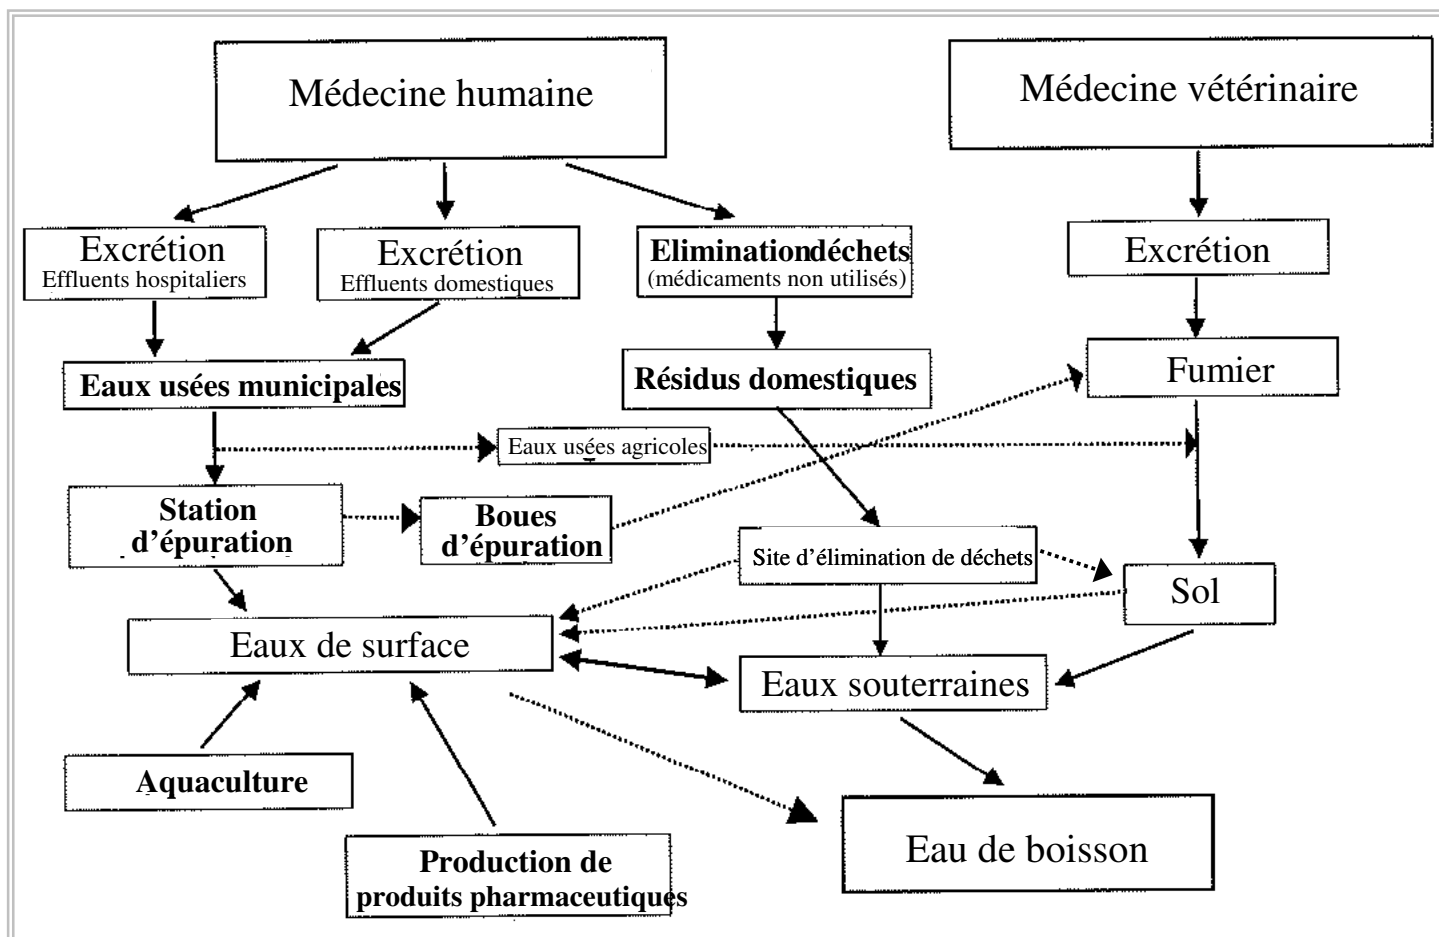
Médecine humaine

Médecine vétérinaire

Excrétion
Effluents hospitaliers

Excrétion
Effluents domestiques

Eliminationdéchets
(médicaments non utilisés)

Excrétion

Fumier

Eaux usées municipales

Résidus domestiques

Eaux usées agricoles

Station d'épuration

Boues d'épuration

Site d'élimination de déchets

Sol

Eaux de surface

Eaux souterraines

Aquaculture

Production de produits pharmaceutiques

Eau de boisson